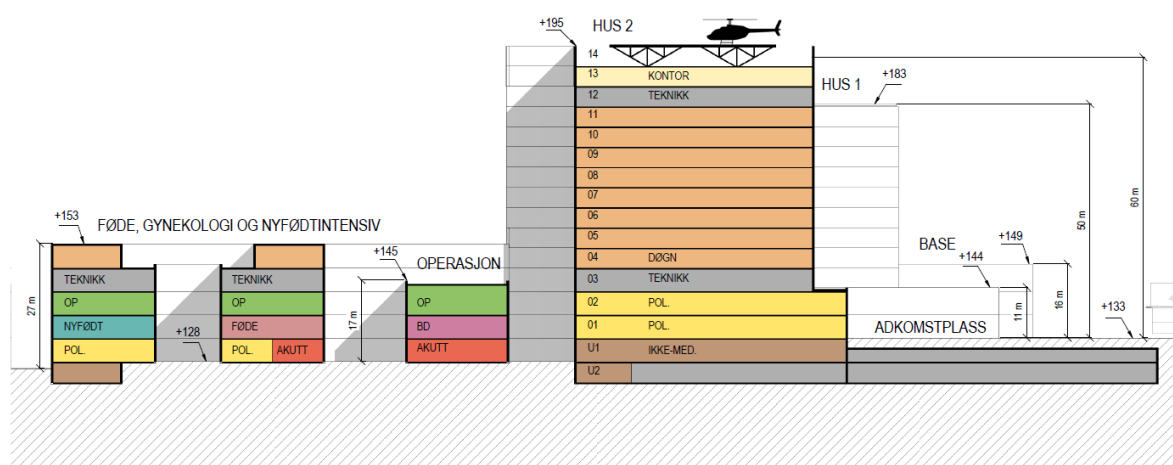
+195
HUS 2
14
13 KONTOR
12 TEKNIKK
11
10
09
08
07
06
05
04 DØGN
03 TEKNIKK
02 POL.
01 POL.
U1 IKKE-MED.
U2

HUS 1
+183
60 m
50 m

+153
FØDE, GYNEKOLOGI OG NYFØDTINTENSIV
27 m
TEKNIKK
OP
NYFØDT
POL.

+128
TEKNIKK
OP
FØDE
POL.
AKUTT

+145
OPERASJON
17 m
OP
BD
AKUTT

BASE
+149
+144
16 m
11 m
+133
ADKOMSTPLASS